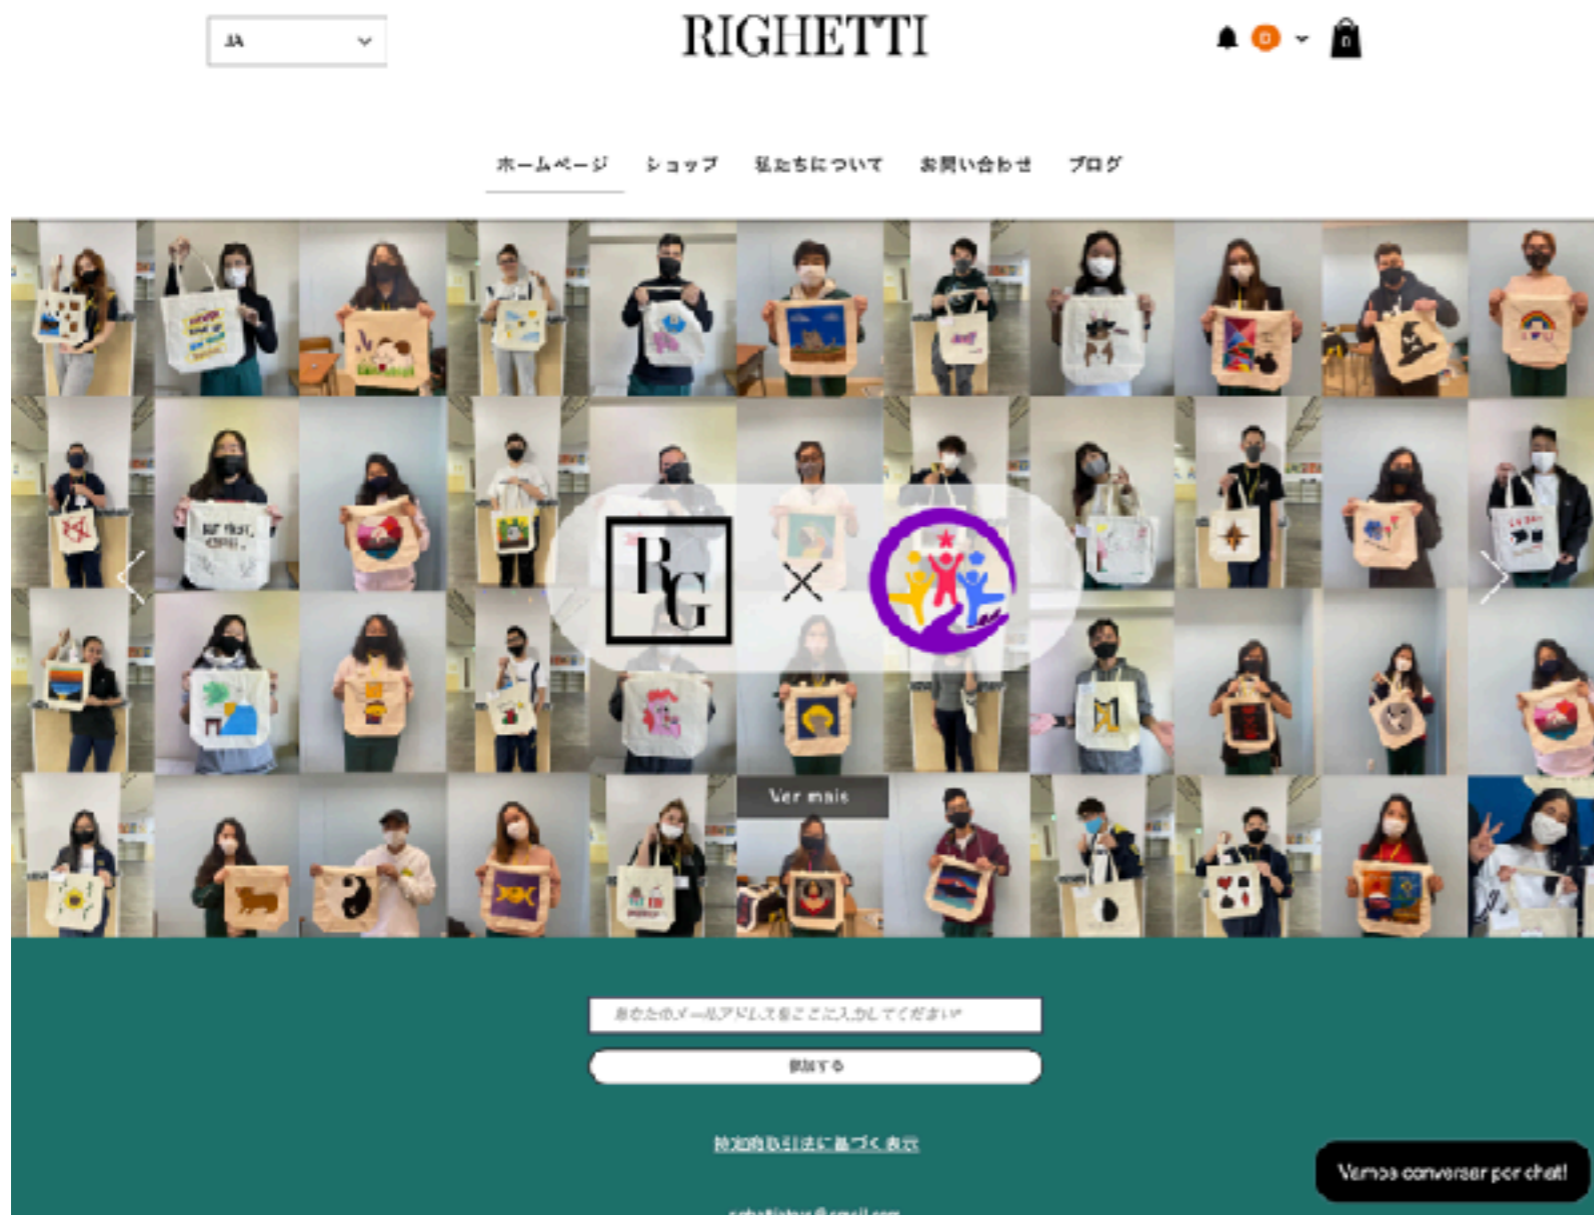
JA

RIGHETTI

0

0

ホームページ ショップ 私たちについて お問い合わせ ブログ

RG

×

Ver mais

あなたのメールアドレスをここに入力してください

登録する

特定商取引法に基づく表示

Vamos conversar por chat!

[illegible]